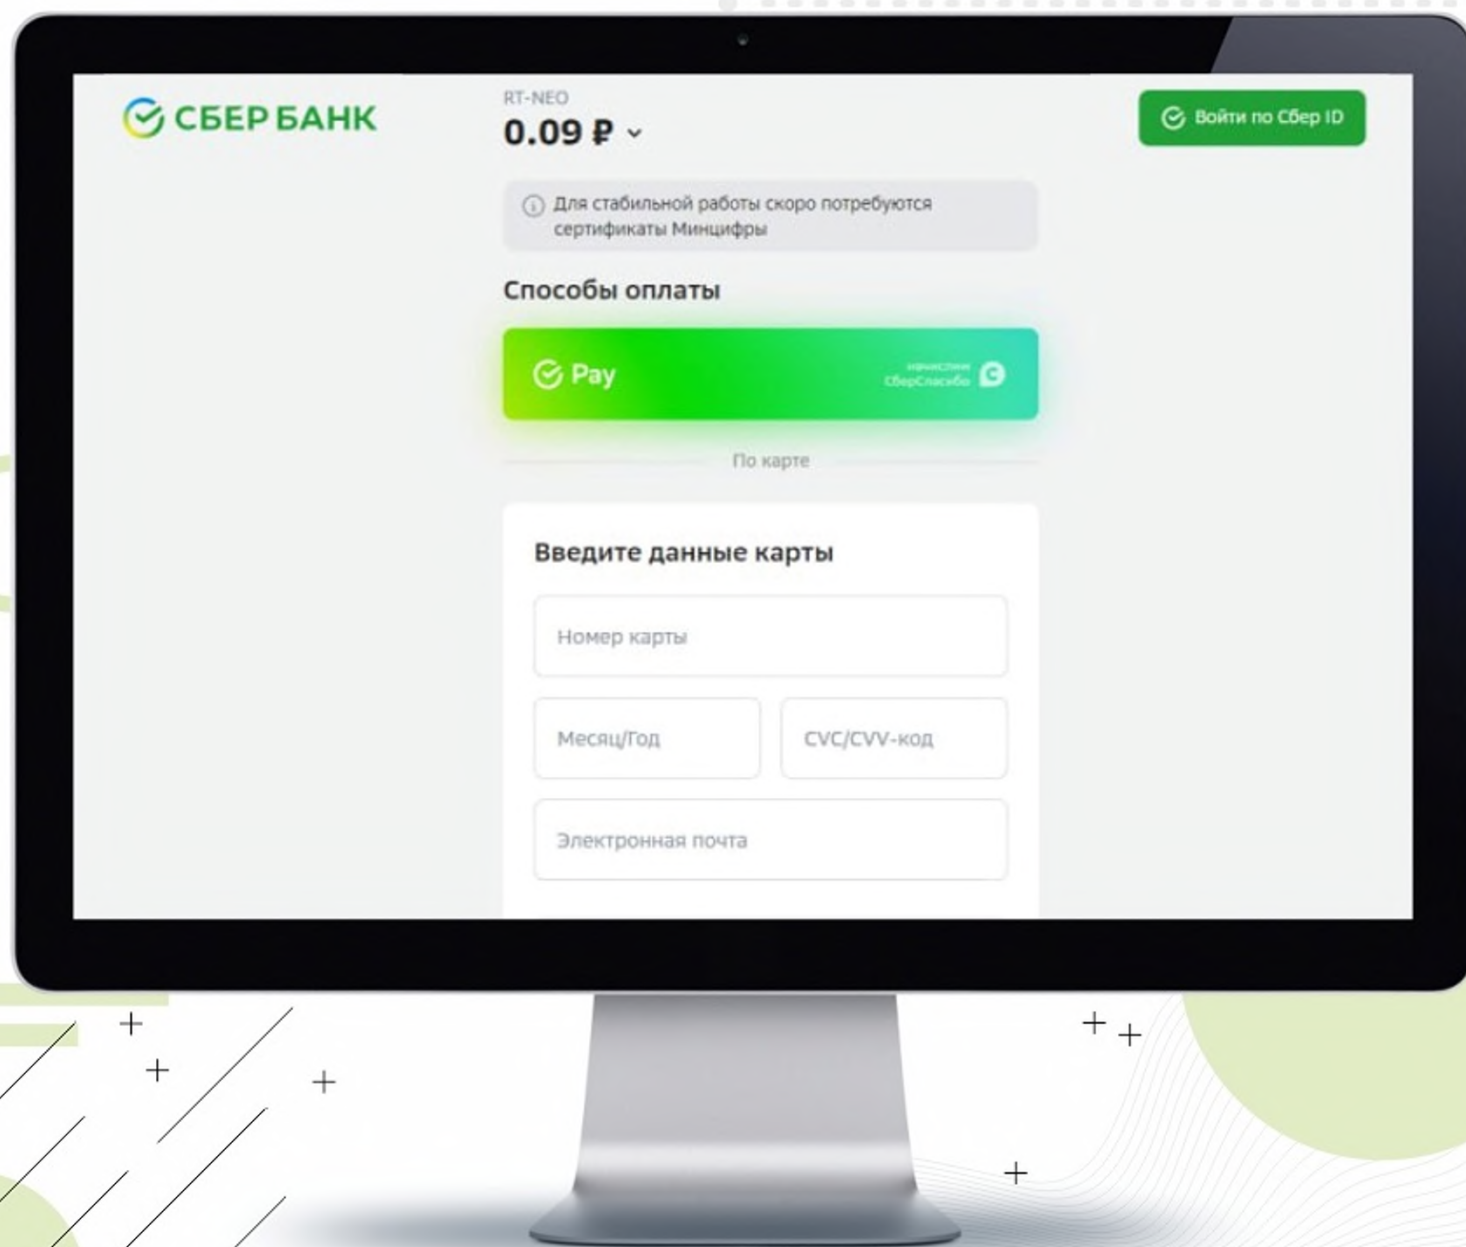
СБЕР БАНК

RT-NEO
0.09 ₽

Войти по Сбер ID

Для стабильной работы скоро потребуются сертификаты Минцифры

Способы оплаты

Pay
начислим СберСпасибо

По карте

Введите данные карты

Номер карты

Месяц/Год

CVC/CVV-код

Электронная почта